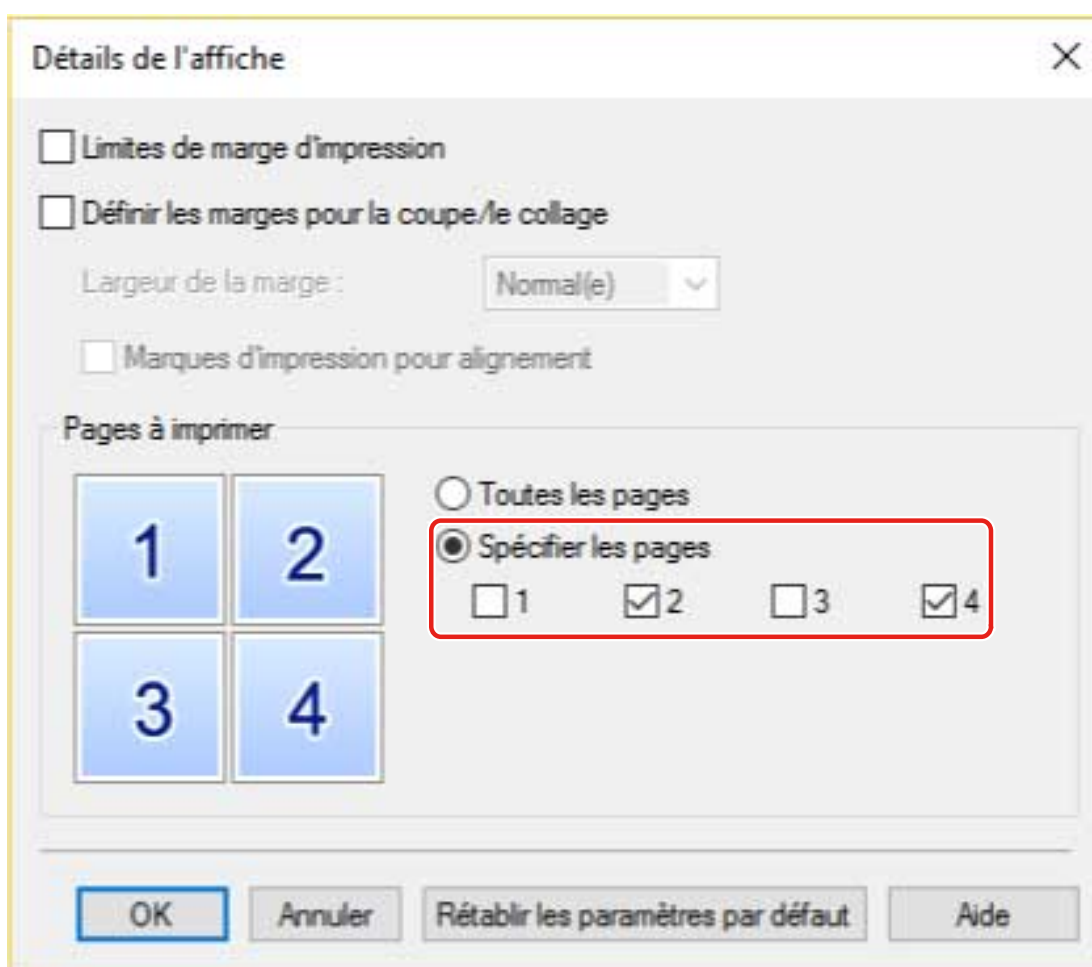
Détails de l'affiche

X

Limites de marge d'impression

Définir les marges pour la coupe/le collage

Largeur de la marge :

Normal(e)

Marques d'impression pour alignement

Pages à imprimer

1 2
3 4

Toutes les pages

Spécifier les pages

1 2 3 4

OK Annuler Rétablir les paramètres par défaut Aide